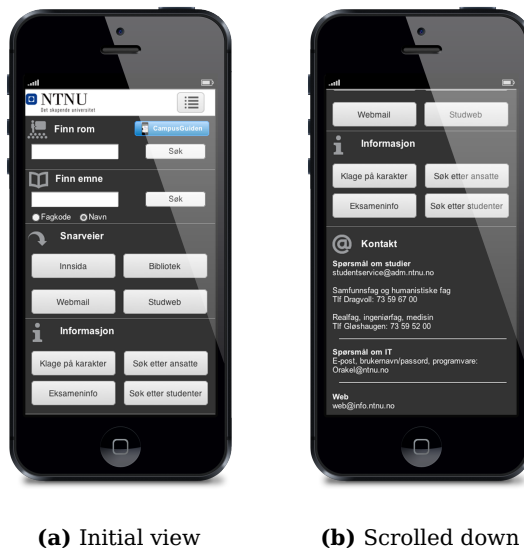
NTNU
Det skapende universitet

Finn rom
CampusGuiden
Søk

Finn emne
Søk
Fagkode Navn

Snarveier
Innsida
Bibliotek
Webmail
Studweb

Informasjon
Klage på karakter
Søk etter ansatte
Eksameninfo
Søk etter studenter

(a) Initial view

Webmail
Studweb

Informasjon
Klage på karakter
Søk etter ansatte
Eksameninfo
Søk etter studenter

Kontakt
Spørsmål om studier
studentservice@adm.ntnu.no

Samfunnsfag og humanistiske fag
Tlf Dragvoll: 73 59 67 00

Realfag, ingeniørfag, medisin
Tlf Gløshaugen: 73 59 52 00

Spørsmål om IT
E-post, brukernavn/passord, programvare:
Orakel@ntnu.no

Web
web@info.ntnu.no

(b) Scrolled down